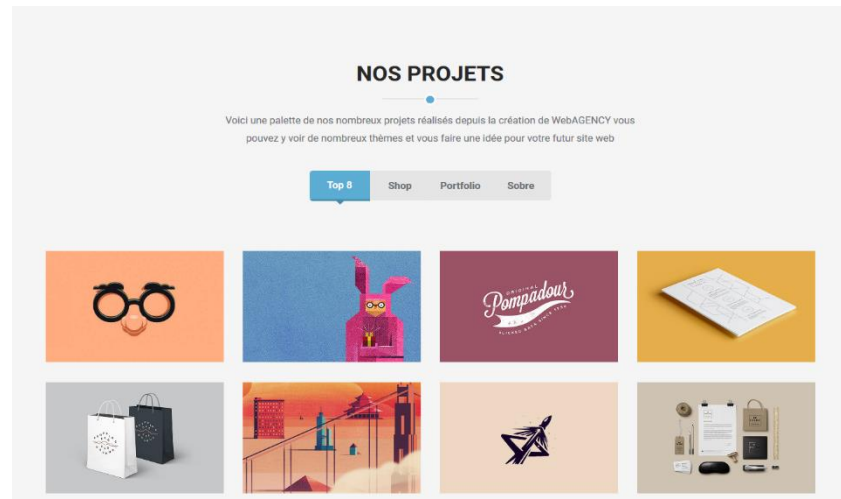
NOS PROJETS

Voici une palette de nos nombreux projets réalisés depuis la création de WebAGENCY vous pouvez y voir de nombreux thèmes et vous faire une idée pour votre futur site web

Top 8 Shop Portfolio Sobre

ORIGINAL Pompadour